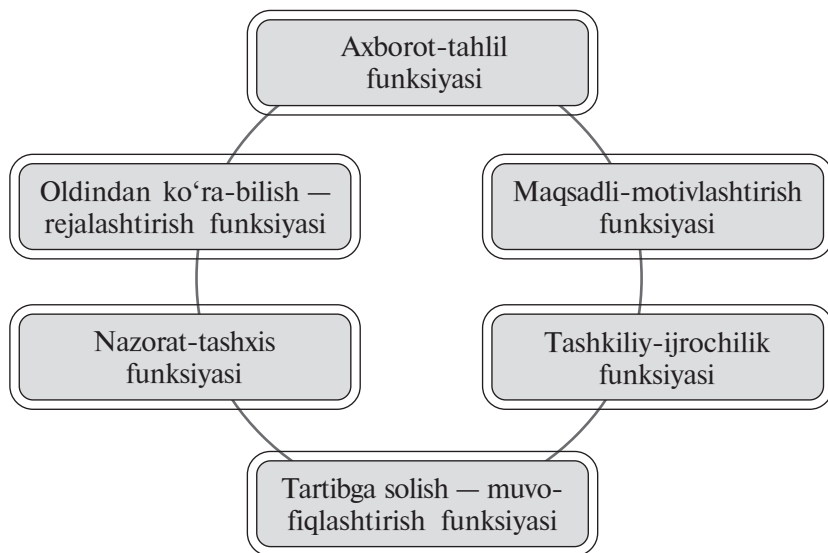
Axborot-tahlil funksiyasi

Oldindan ko‘ra-bilish — rejalashtirish funksiyasi

Maqsadli-motivlashtirish funksiyasi

Nazorat-tashxis funksiyasi

Tashkiliy-ijrochilik funksiyasi

Tartibga solish — muvofiqlashtirish funksiyasi